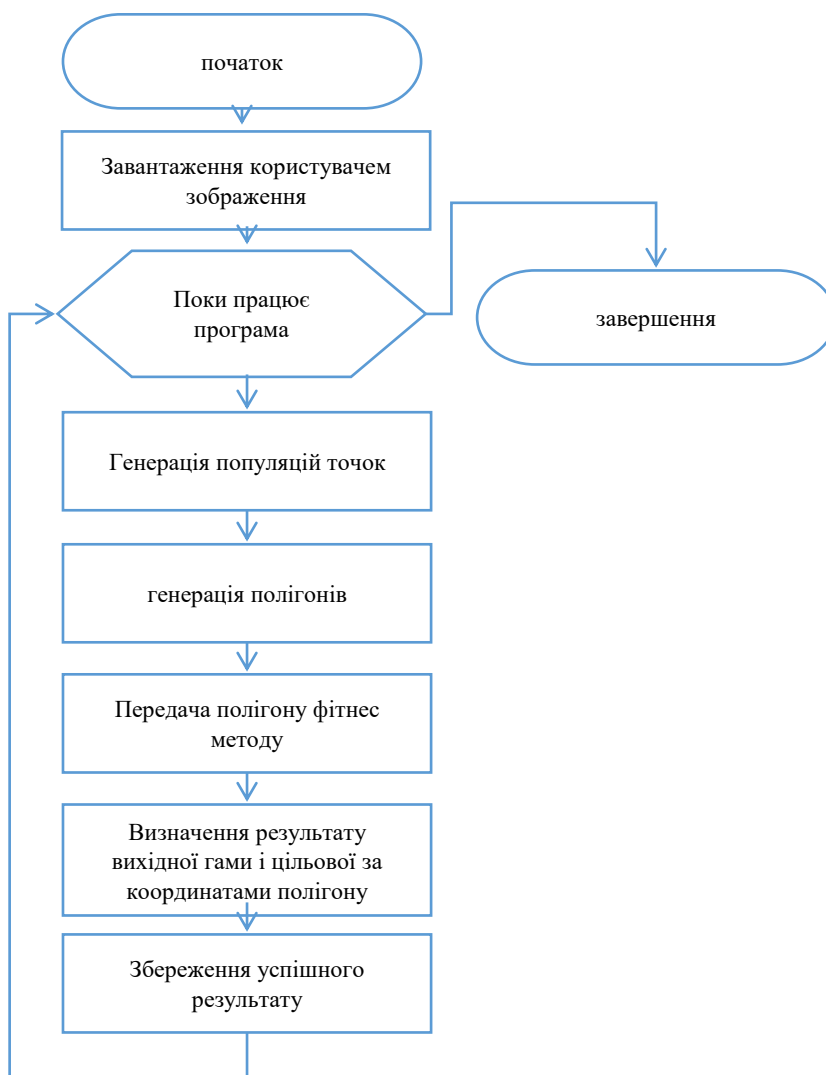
початок

Завантаження користувачем зображення

Поки працює програма

завершення

Генерація популяцій точок

генерація полігонів

Передача полігону фітнес методу

Визначення результату вихідної гами і цільової за координатами полігону

Збереження успішного результату